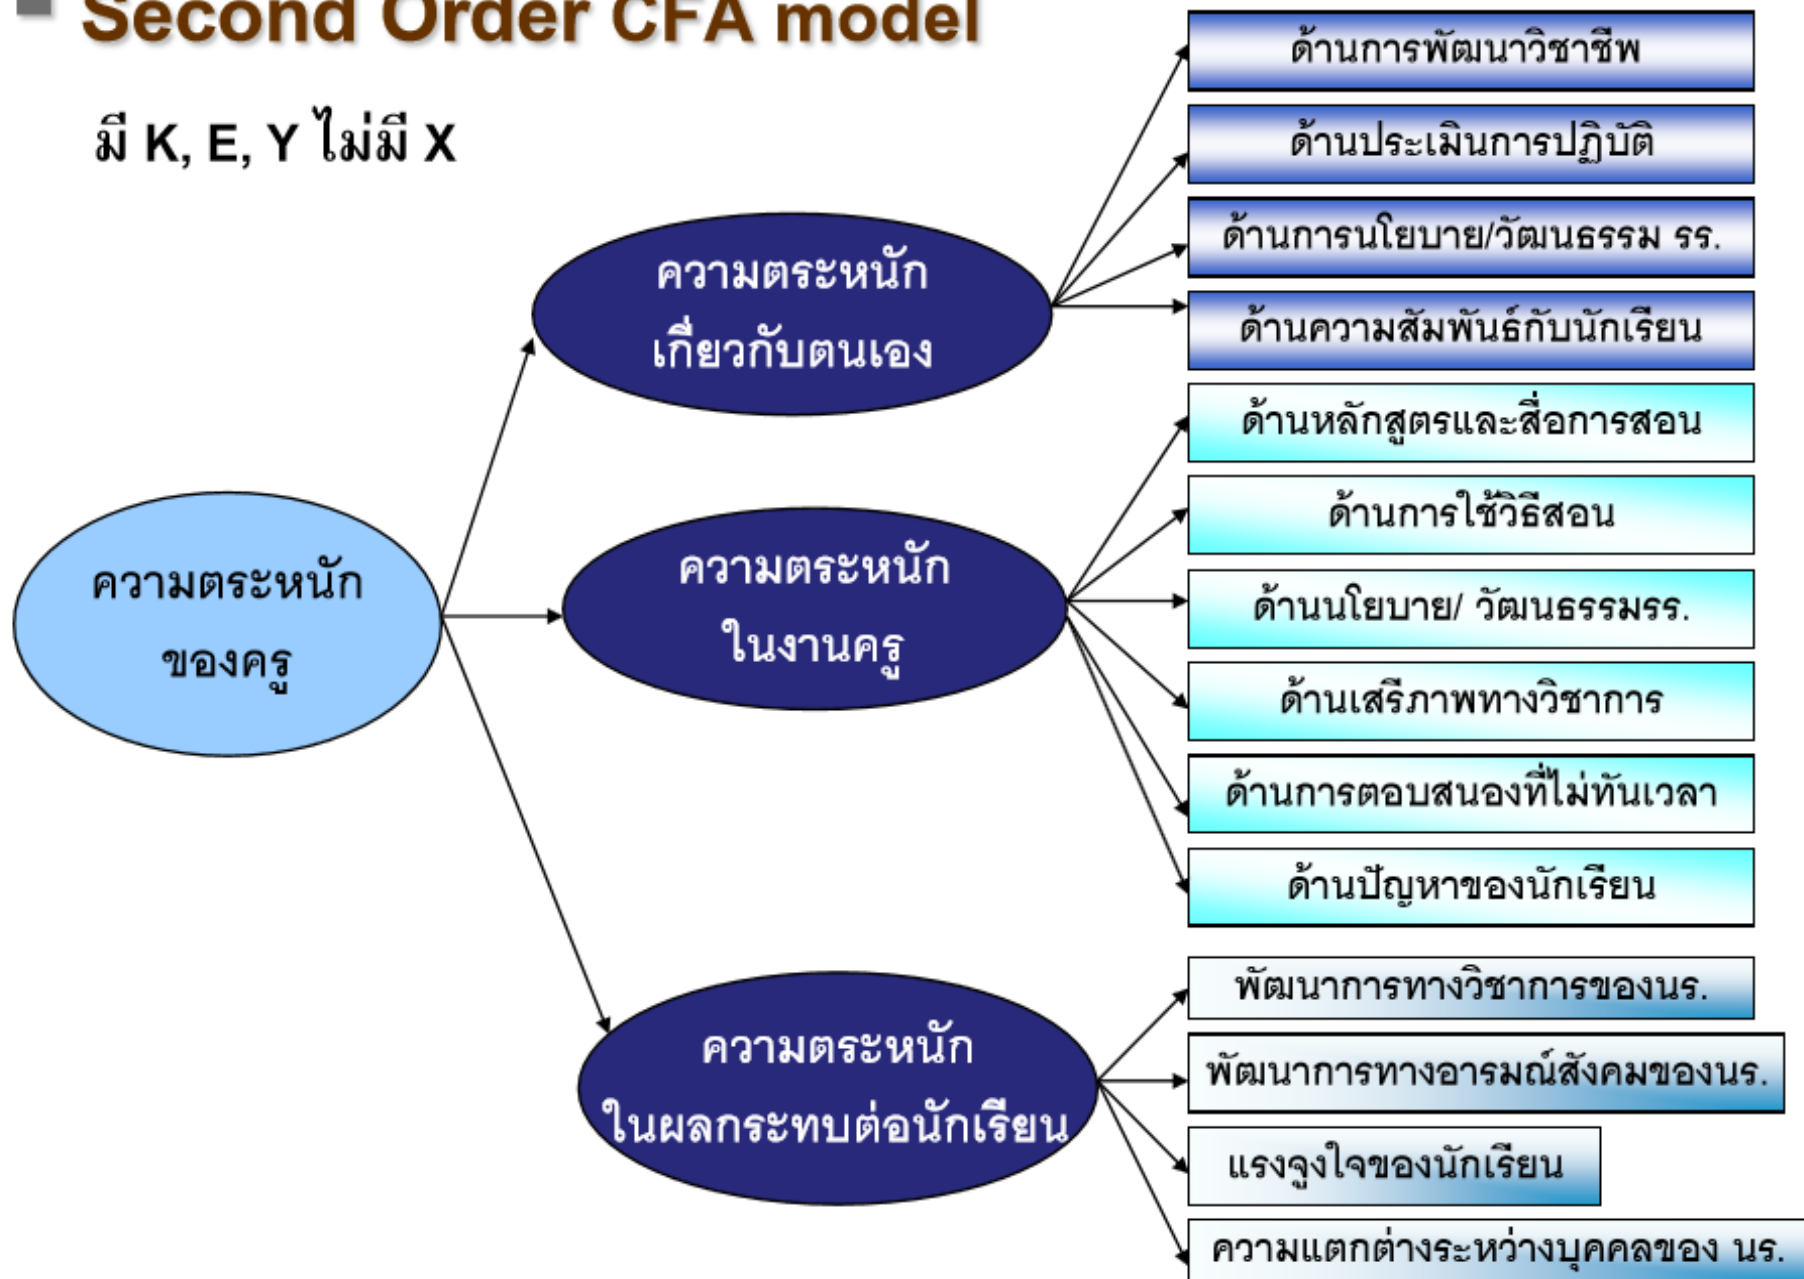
Second Order CFA model

มี K, E, Y ไม่มี X

ความตระหนักของครู

ความตระหนักเกี่ยวกับตนเอง

ด้านการพัฒนาวิชาชีพ

ด้านประเมินการปฏิบัติ

ด้านการนโยบาย/วัฒนธรรม รร.

ด้านความสัมพันธ์กับนักเรียน

ความตระหนักในงานครู

ด้านหลักสูตรและสื่อการสอน

ด้านการใช้วิธีสอน

ด้านนโยบาย/ วัฒนธรรมรร.

ด้านเสรีภาพทางวิชาการ

ด้านการตอบสนองที่ไม่ทันเวลา

ด้านปัญหาของนักเรียน

ความตระหนักในผลกระทบต่อนักเรียน

พัฒนาการทางวิชาการของนร.

พัฒนาการทางอารมณ์สังคมของนร.

แรงจูงใจของนักเรียน

ความแตกต่างระหว่างบุคคลของ นร.